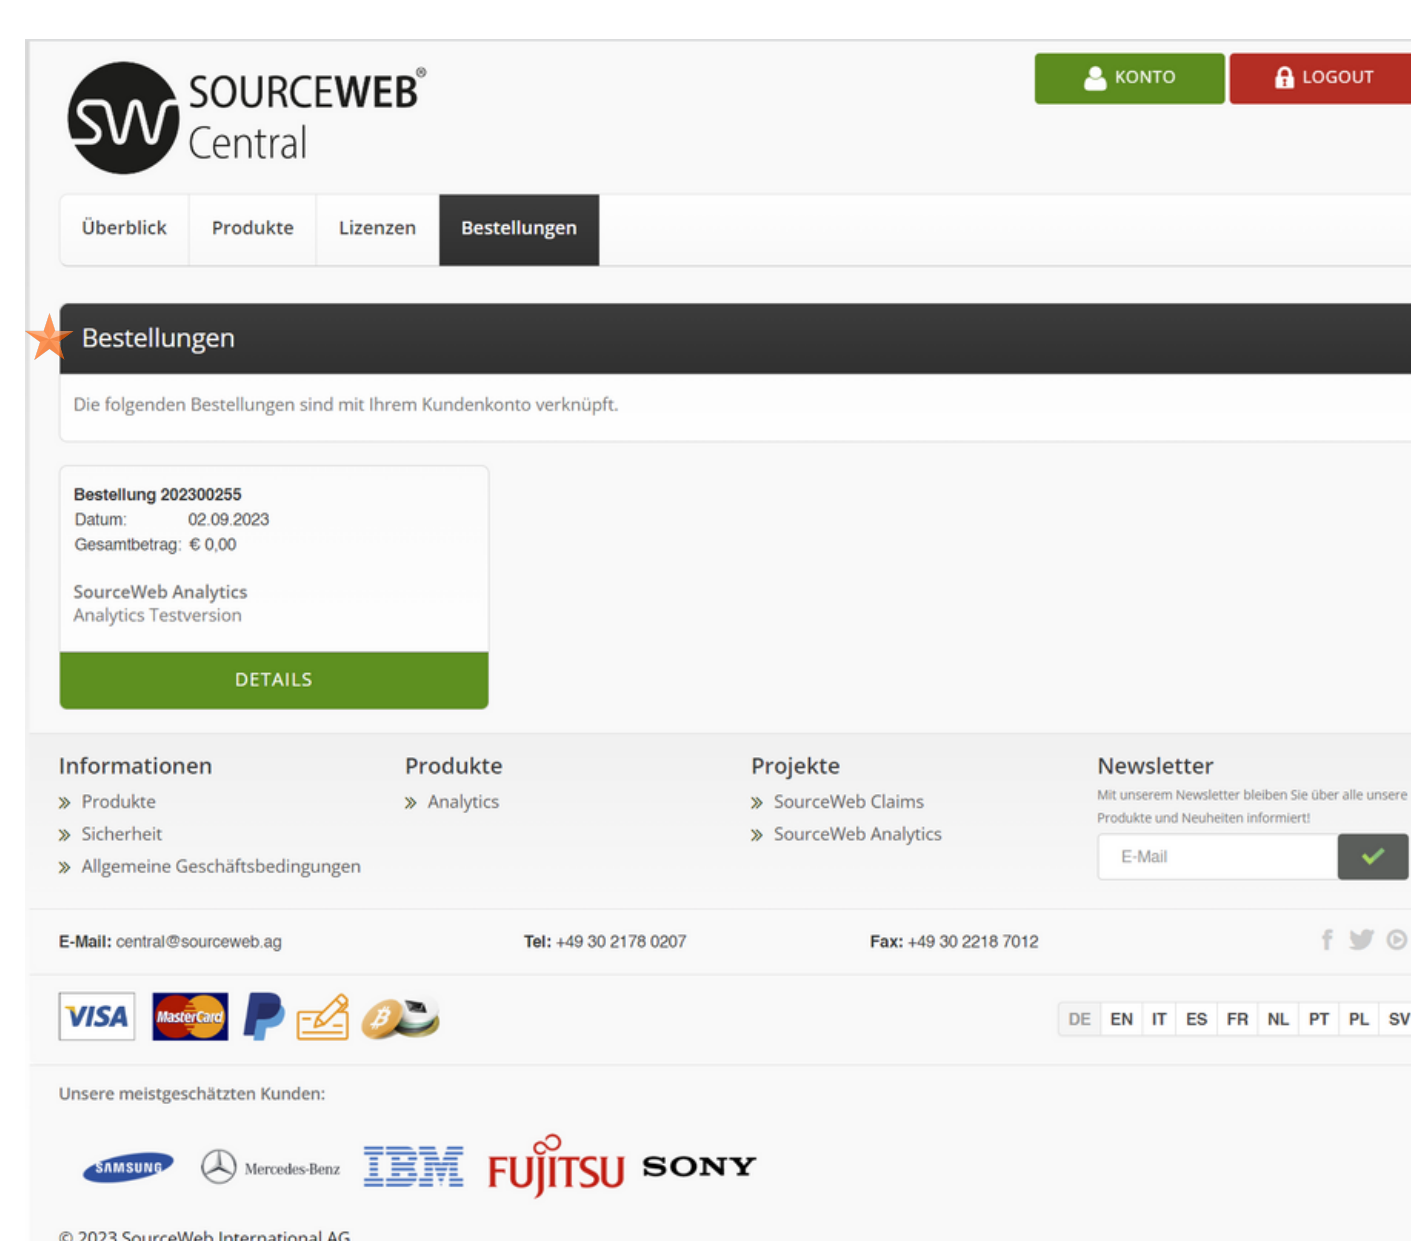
SW SOURCEWEB®
Central

KONTO
LOGOUT

Überblick
Produkte
Lizenzen
Bestellungen

Bestellungen

Die folgenden Bestellungen sind mit Ihrem Kundenkonto verknüpft.

Bestellung 202300255
Datum: 02.09.2023
Gesamtbetrag: € 0,00

SourceWeb Analytics
Analytics Testversion

DETAILS

Informationen
» Produkte
» Sicherheit
» Allgemeine Geschäftsbedingungen

Produkte
» Analytics

Projekte
» SourceWeb Claims
» SourceWeb Analytics

Newsletter
Mit unserem Newsletter bleiben Sie über alle unsere Produkte und Neuheiten informiert!
E-Mail

E-Mail: central@sourceweb.ag
Tel: +49 30 2178 0207
Fax: +49 30 2218 7012

VISA MasterCard

DE EN IT ES FR NL PT PL SV

Unsere meistgeschätzten Kunden:

SAMSUNG Mercedes-Benz IBM FUJITSU SONY

© 2023 SourceWeb International AG